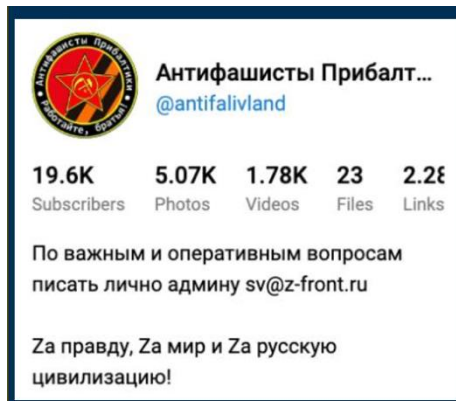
Антифашисты Прибалтики
Работайте, братья!

Антифашисты Прибалт...
@antifalivland

19.6K Subscribers | 5.07K Photos | 1.78K Videos | 23 Files | 2.2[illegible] Links

По важным и оперативным вопросам писать лично админу sv@z-front.ru

Zа правду, Zа мир и Zа русскую цивилизацию!